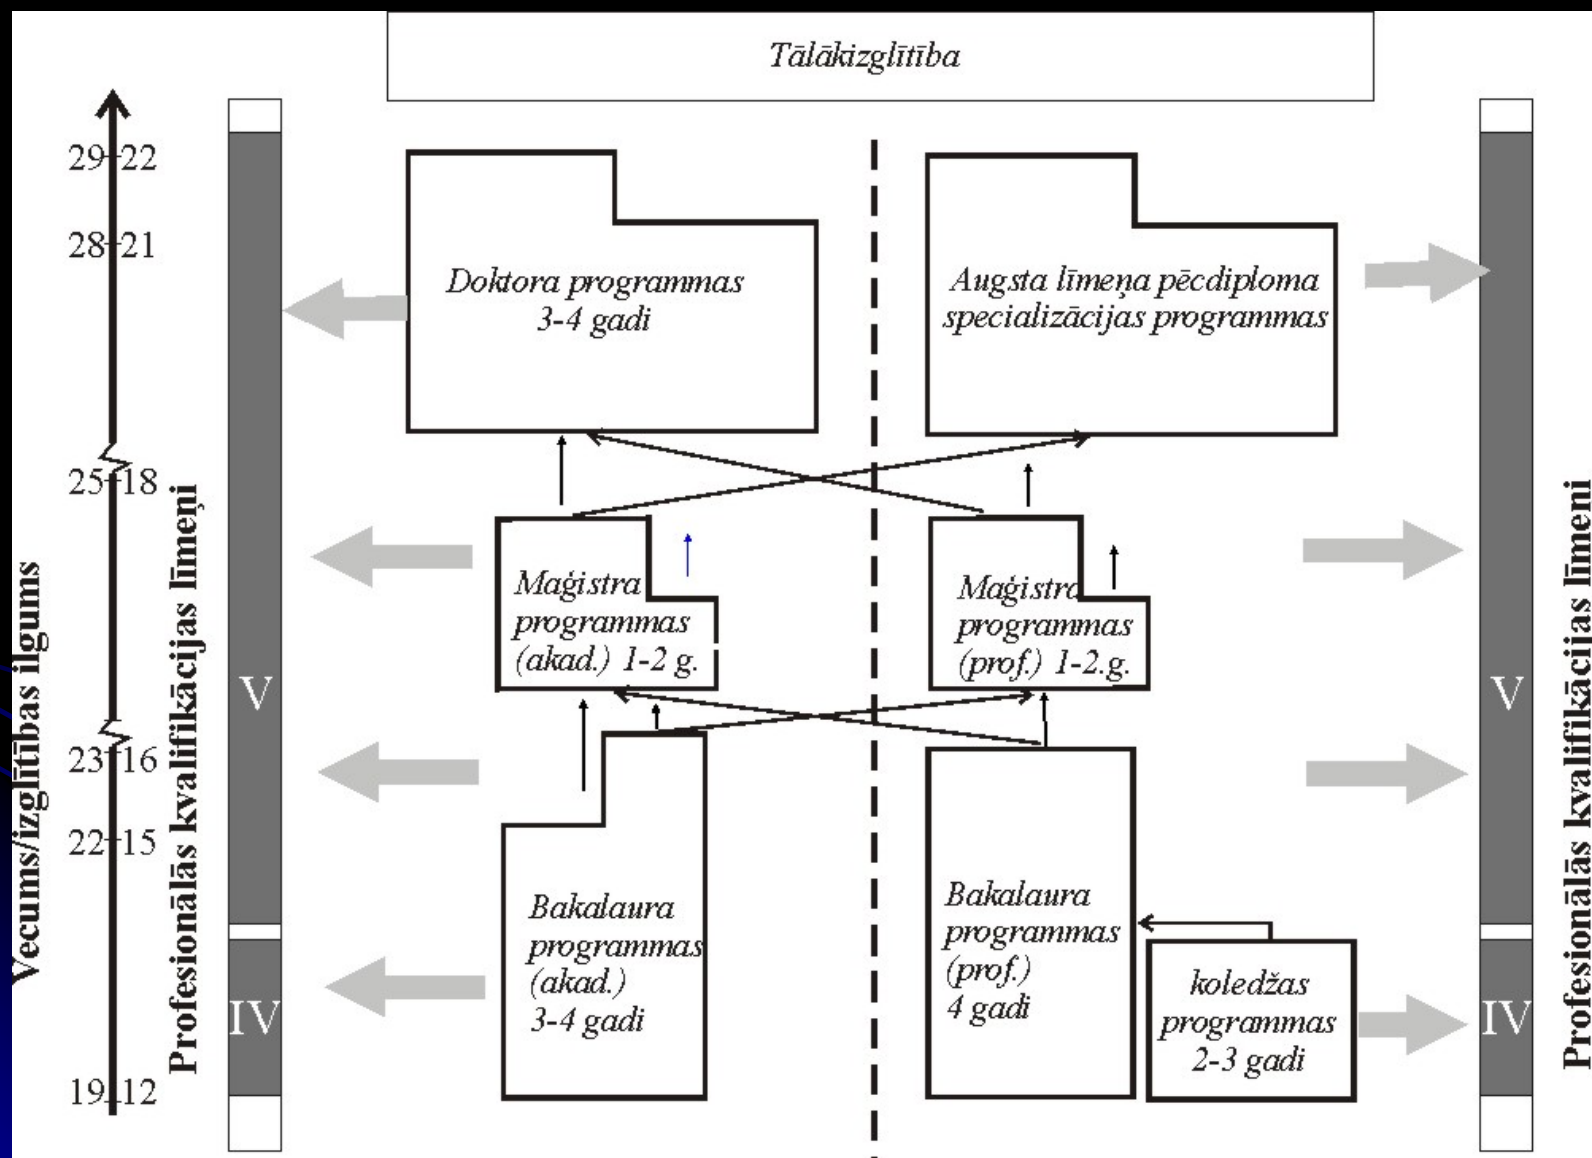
Tālākizglītība

Vecums/izglītības ilgums

29 22
28 21
25 18
23 16
22 15
19 12

Profesionālās kvalifikācijas līmeņi

V
IV

Doktora programmas 3-4 gadi

Augsta līmeņa pēcdiploma specializācijas programmas

Maģistra programmas (akad.) 1-2 g.

Maģistra programmas (prof.) 1-2.g.

Bakalaura programmas (akad.) 3-4 gadi

Bakalaura programmas (prof.) 4 gadi

koledžas programmas 2-3 gadi

Profesionālās kvalifikācijas līmeņi

V
IV